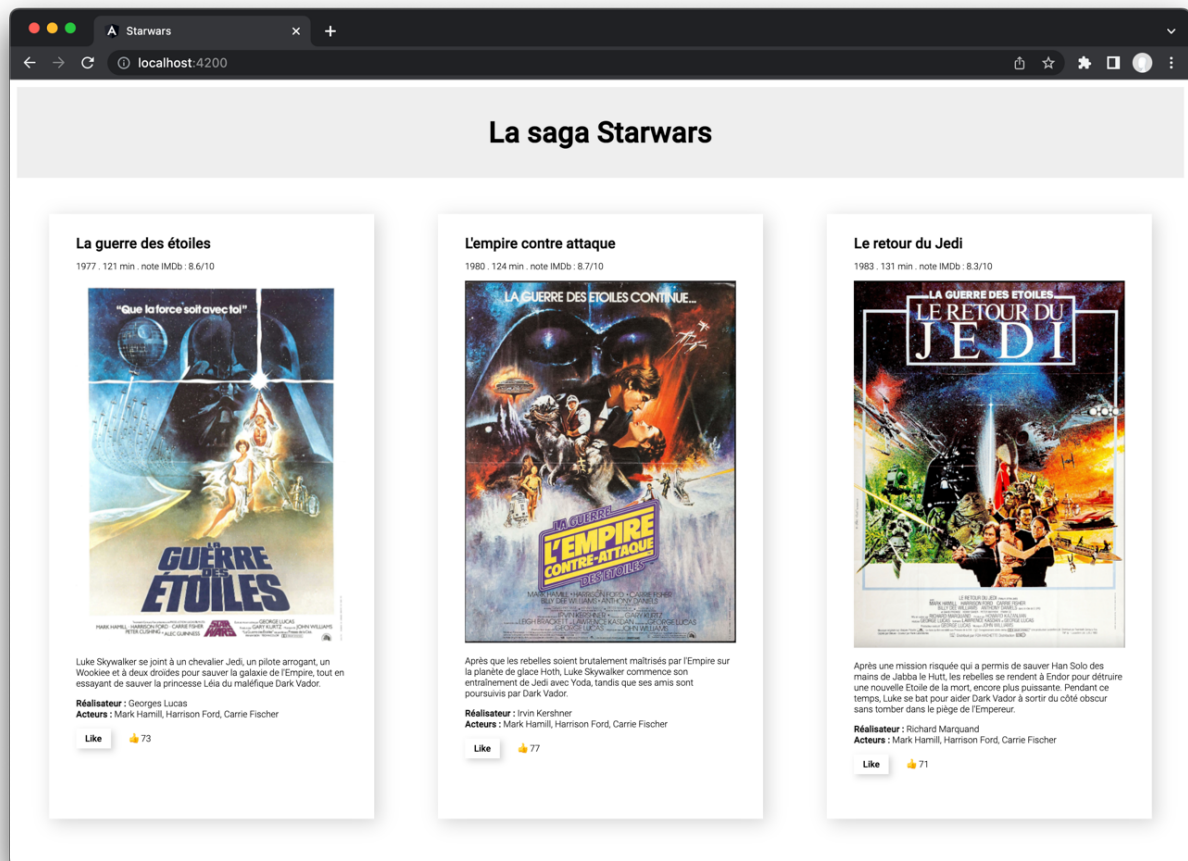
Starwars
localhost:4200

La saga Starwars

La guerre des étoiles
1977 . 121 min . note IMDb : 8.6/10

"Que la force soit avec toi"
LA GUERRE DES ETOILES
MARK HAMILL · HARRISON FORD · CARRIE FISHER
PETER CUSHING · ALEC GUINNESS
GEORGE LUCAS
GARY KURTZ
JOHN WILLIAMS

Luke Skywalker se joint à un chevalier Jedi, un pilote arrogant, un Wookiee et à deux droides pour sauver la galaxie de l'Empire, tout en essayant de sauver la princesse Léia du maléfique Dark Vador.

Réalisateur : Georges Lucas
Acteurs : Mark Hamill, Harrison Ford, Carrie Fischer

Like
👍73

L'empire contre attaque
1980 . 124 min . note IMDb : 8.7/10

LA GUERRE DES ETOILES CONTINUE...
LA GUERRE
L'EMPIRE CONTRE-ATTAQUE
DES ETOILES
MARK HAMILL · HARRISON FORD · CARRIE FISHER
BILLY DEE WILLIAMS · ANTHONY DANIELS
IRVIN KERSHNER
GARY KURTZ
LEIGH BRACKETT · LAWRENCE KASDAN
GEORGE LUCAS
GEORGE LUCAS
JOHN WILLIAMS

Après que les rebelles soient brutalement maîtrisés par l'Empire sur la planète de glace Hoth, Luke Skywalker commence son entraînement de Jedi avec Yoda, tandis que ses amis sont poursuivis par Dark Vador.

Réalisateur : Irvin Kershner
Acteurs : Mark Hamill, Harrison Ford, Carrie Fischer

Like
👍77

Le retour du Jedi
1983 . 131 min . note IMDb : 8.3/10

LA GUERRE DES ETOILES
LE RETOUR DU JEDI
MARK HAMILL · HARRISON FORD · CARRIE FISHER
BILLY DEE WILLIAMS · ANTHONY DANIELS
RICHARD MARQUAND
GEORGE LUCAS
LAWRENCE KASDAN · GEORGE LUCAS
JOHN WILLIAMS

Après une mission risquée qui a permis de sauver Han Solo des mains de Jabba le Hutt, les rebelles se rendent à Endor pour détruire une nouvelle Etoile de la mort, encore plus puissante. Pendant ce temps, Luke se bat pour aider Dark Vador à sortir du côté obscur sans tomber dans le piège de l'Empereur.

Réalisateur : Richard Marquand
Acteurs : Mark Hamill, Harrison Ford, Carrie Fischer

Like
👍71